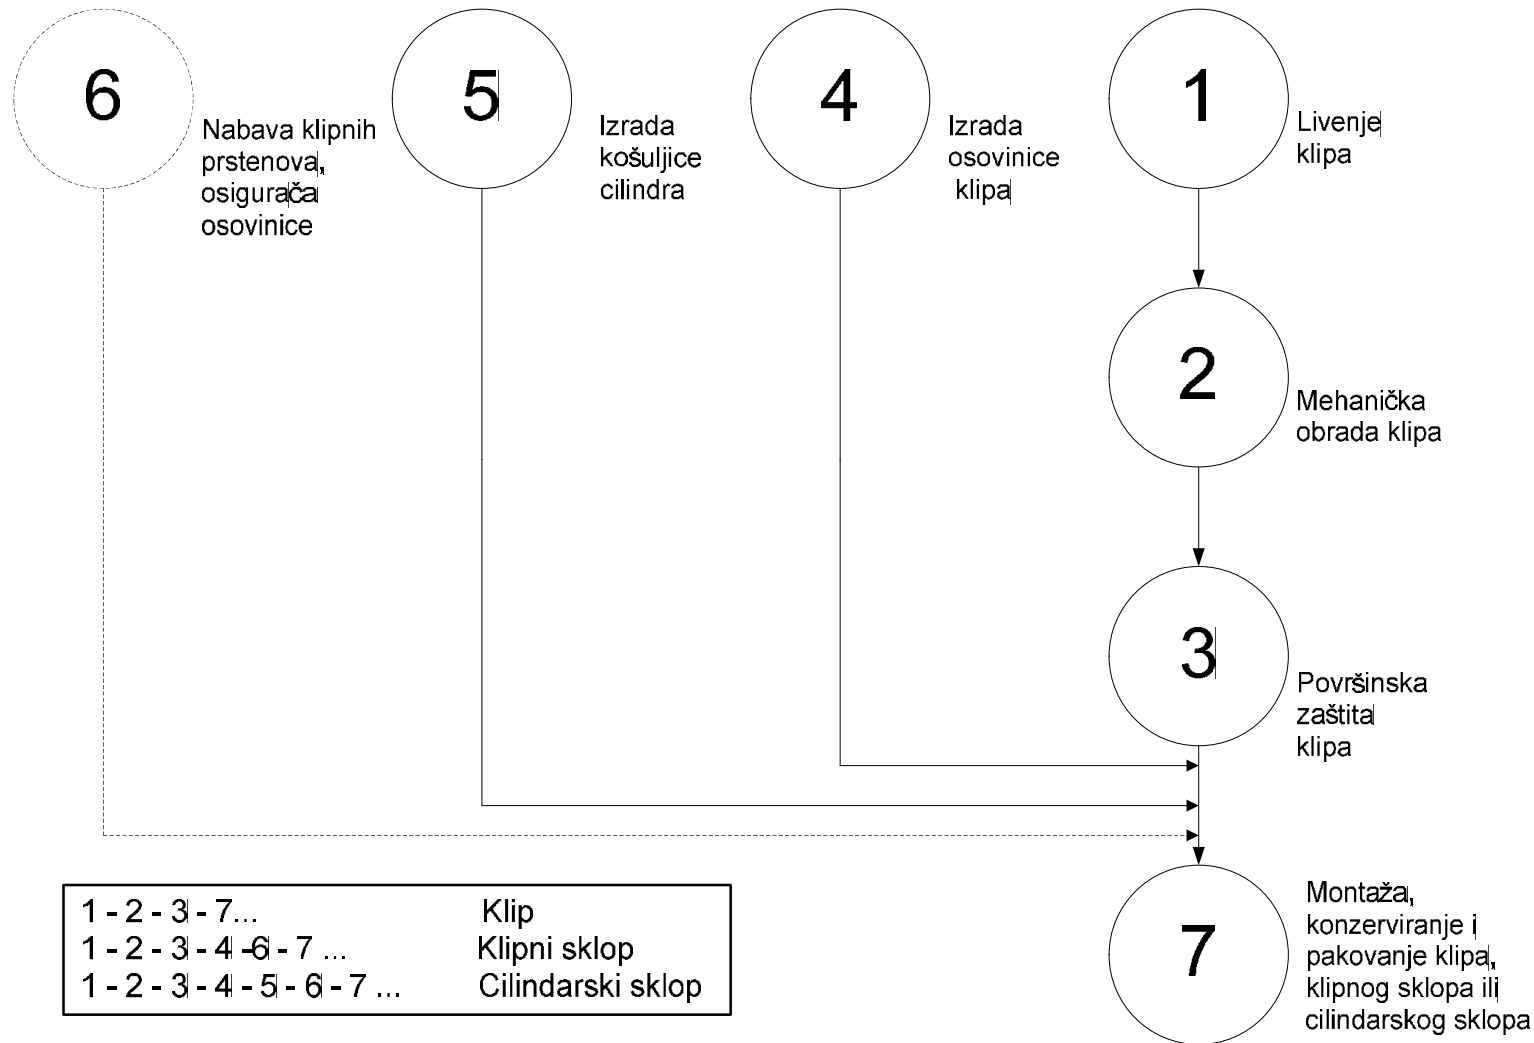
6

Nabava klipnih prstenova, osigurača osovinice

5

Izrada košuljice cilindra

4

Izrada osovinice klipa

1

Livenje klipa

2

Mehanička obrada klipa

3

Površinska zaštita klipa

7

Montaža, konzerviranje i pakovanje klipa, klipnog sklopa ili cilindarskog sklopa

| | |
|---|---|
| 1 - 2 - 3 - 7... | Klip |
| 1 - 2 - 3 - 4 -6 - 7 ... | Klipni sklop |
| 1 - 2 - 3 - 4 - 5 - 6 - 7 ... | Cilindarski sklop |